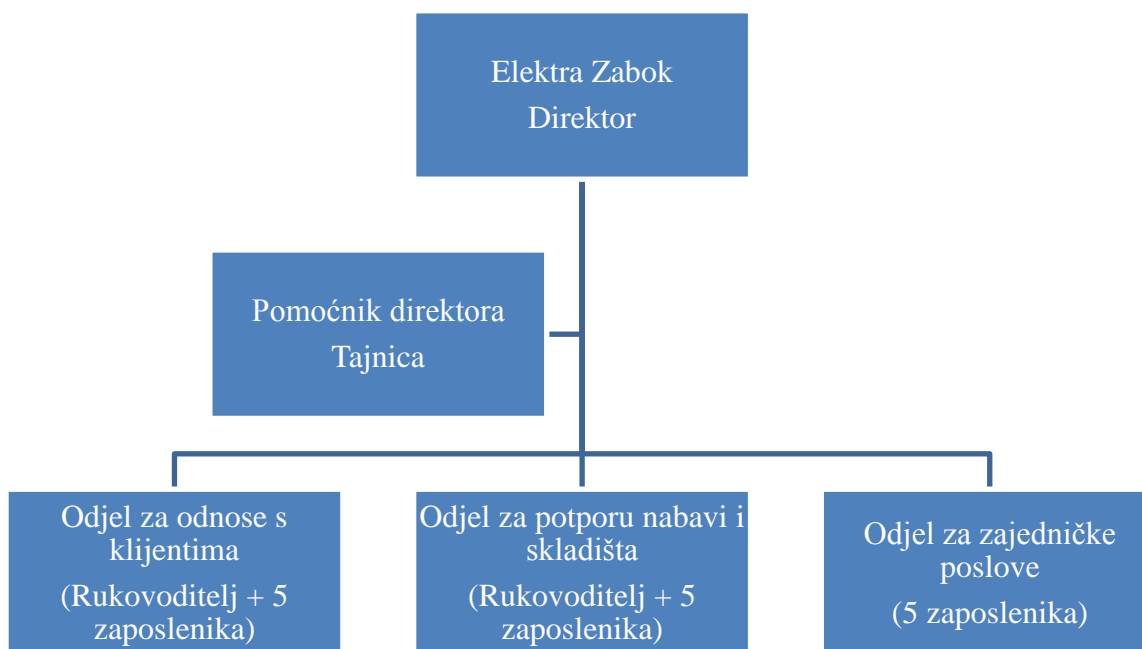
Elektra Zabok
Direktor

Pomoćnik direktora
Tajnica

Odjel za odnose s klijentima
(Rukovoditelj + 5 zaposlenika)

Odjel za potporu nabavi i skladišta
(Rukovoditelj + 5 zaposlenika)

Odjel za zajedničke poslove
(5 zaposlenika)